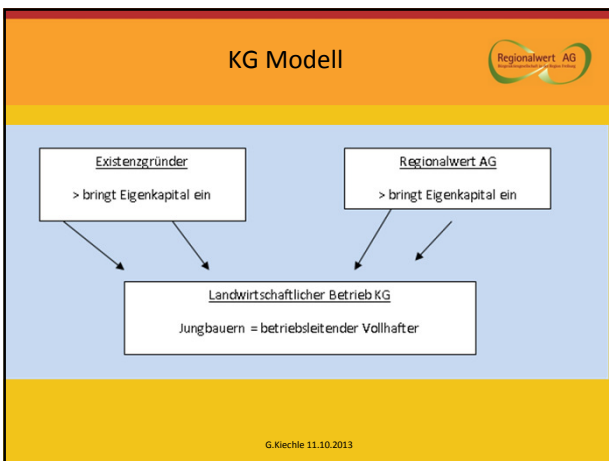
KG Modell

Regionalwert AG

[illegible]

Existenzgründer

> bringt Eigenkapital ein

Regionalwert AG

> bringt Eigenkapital ein

Landwirtschaftlicher Betrieb KG

Jungbauern = betriebsleitender Vollhafter

G.Kiechle 11.10.2013